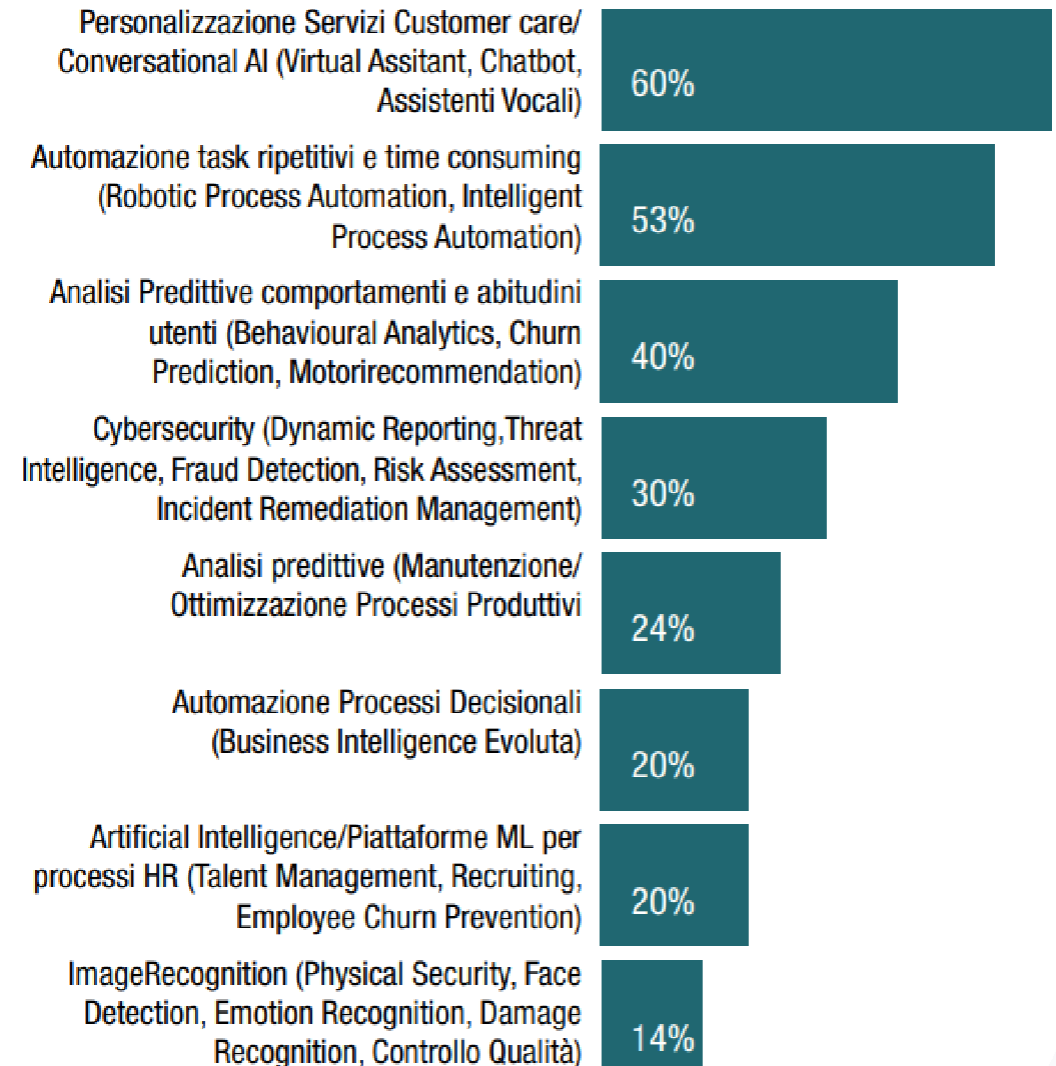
Personalizzazione Servizi Customer care/ Conversational AI (Virtual Assitant, Chatbot, Assistenti Vocali)
60%

Automazione task ripetitivi e time consuming (Robotic Process Automation, Intelligent Process Automation)
53%

Analisi Predittive comportamenti e abitudini utenti (Behavioural Analytics, Churn Prediction, Motorirecommendation)
40%

Cybersecurity (Dynamic Reporting,Threat Intelligence, Fraud Detection, Risk Assessment, Incident Remediation Management)
30%

Analisi predittive (Manutenzione/ Ottimizzazione Processi Produttivi
24%

Automazione Processi Decisionali (Business Intelligence Evoluta)
20%

Artificial Intelligence/Piattaforme ML per processi HR (Talent Management, Recruiting, Employee Churn Prevention)
20%

ImageRecognition (Physical Security, Face Detection, Emotion Recognition, Damage Recognition, Controllo Qualità)
14%